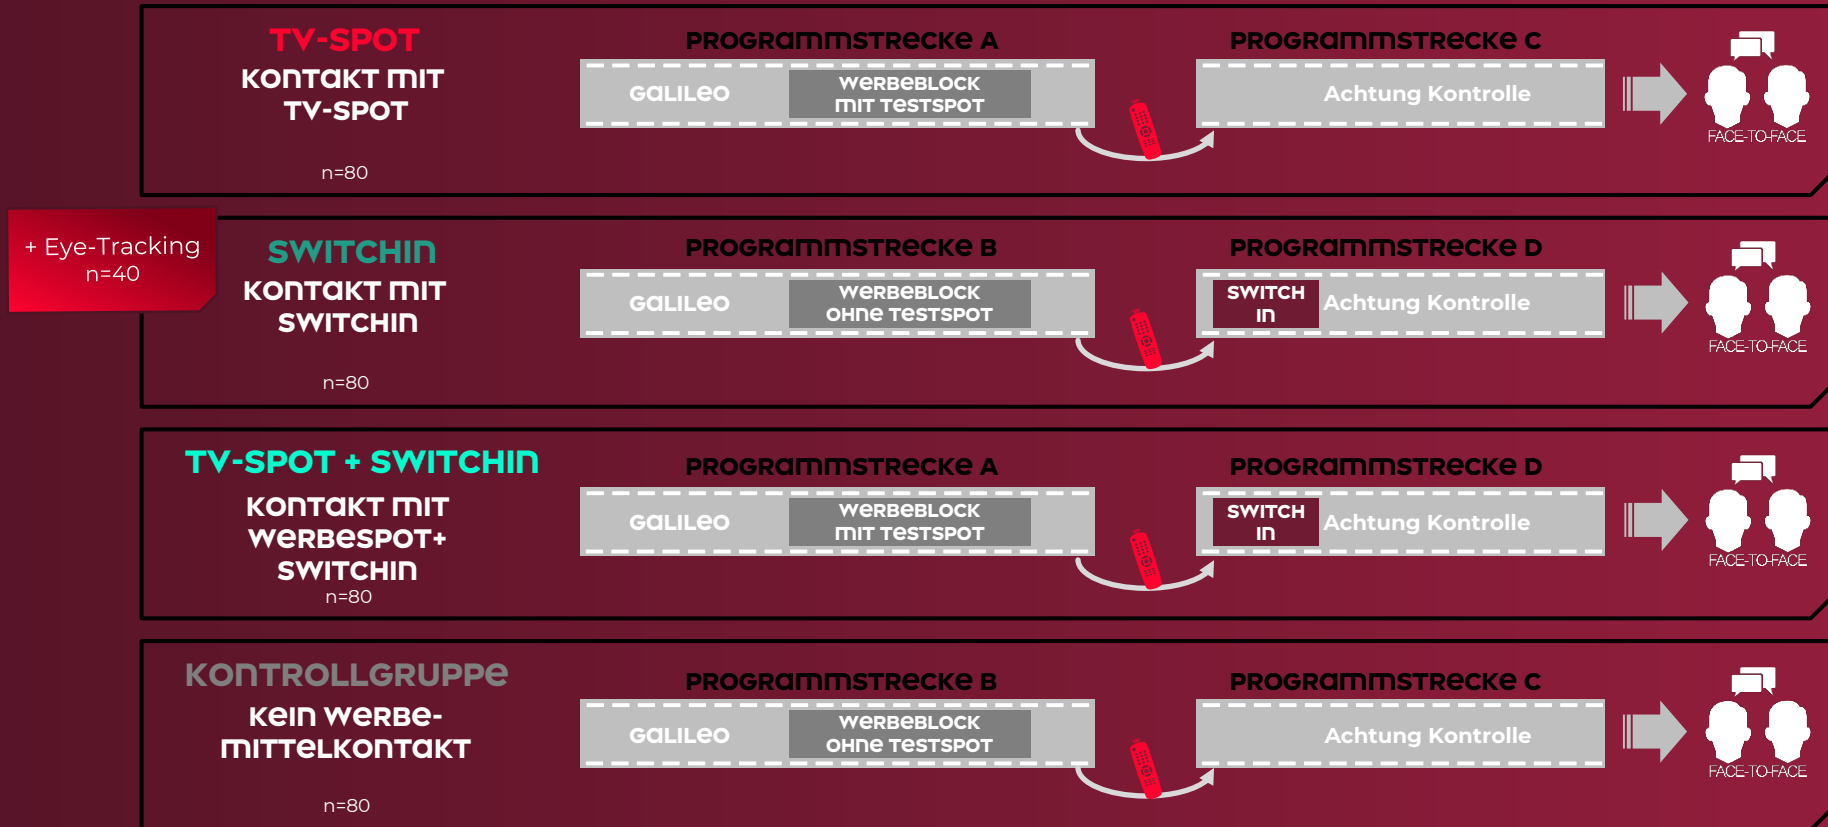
TV-SPOT
KONTAKT MIT TV-SPOT

n=80

PROGRAMMSTRECKE A

GALILEO

WERBEBLOCK MIT TESTSPOT

PROGRAMMSTRECKE C

Achtung Kontrolle

FACE-TO-FACE

+ Eye-Tracking
n=40

SWITCHIN
KONTAKT MIT SWITCHIN

n=80

PROGRAMMSTRECKE B

GALILEO

WERBEBLOCK OHNE TESTSPOT

PROGRAMMSTRECKE D

SWITCH IN

Achtung Kontrolle

FACE-TO-FACE

TV-SPOT + SWITCHIN
KONTAKT MIT WERBESPOT+ SWITCHIN
n=80

PROGRAMMSTRECKE A

GALILEO

WERBEBLOCK MIT TESTSPOT

PROGRAMMSTRECKE D

SWITCH IN

Achtung Kontrolle

FACE-TO-FACE

KONTROLLGRUPPE
KEIN WERBEMITTELKONTAKT

n=80

PROGRAMMSTRECKE B

GALILEO

WERBEBLOCK OHNE TESTSPOT

PROGRAMMSTRECKE C

Achtung Kontrolle

FACE-TO-FACE